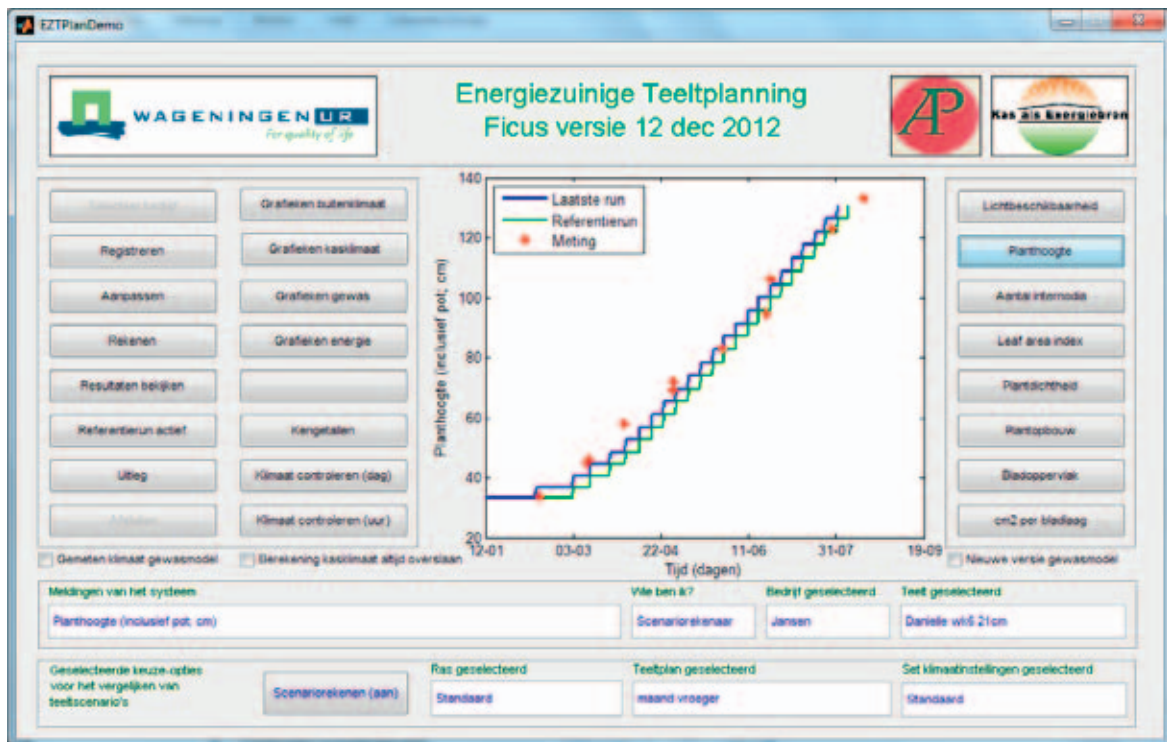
EZTPlanDemo

WAGENINGEN UR
For quality of life

Energiezuinige Teeltplanning
Ficus versie 12 dec 2012

AP

Kas als Energiebron

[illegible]

Registreren

Aanpassen

Rekenen

Resultaten bekijken

Referentierun actief

Uitleg

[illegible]

Grafieken buitenklimaat

Grafieken kasklimaat

Grafieken gewas

Grafieken energie

Kengetallen

Klimaat controleren (dag)

Klimaat controleren (uur)

Gemeten klimaat gewasmodel

Berekening kasklimaat altijd overslaan

Laatste run
Referentierun
Meting

Planthoogte (inclusief pot; cm)

140
120
100
80
60
40
20

12-01
03-03
22-04
11-06
31-07
19-09

Tijd (dagen)

Lichtbeschikbaarheid

Planthoogte

Aantal internodia

Leaf area index

Plantdichtheid

Plantopbouw

Bladoppervlak

cm2 per bladlaag

Nieuwe versie gewasmodel

Meldingen van het systeem
Planthoogte (inclusief pot; cm)

Wie ben ik?
Scenariorekenaar

Bedrijf geselecteerd
Jansen

Teelt geselecteerd
Danielle wk6 21cm

Geselecteerde keuze-opties voor het vergelijken van teeltscenario's

Scenariorekenen (aan)

Ras geselecteerd
Standaard

Teeltplan geselecteerd
maand vroeger

Set klimaatinstellingen geselecteerd
Standaard